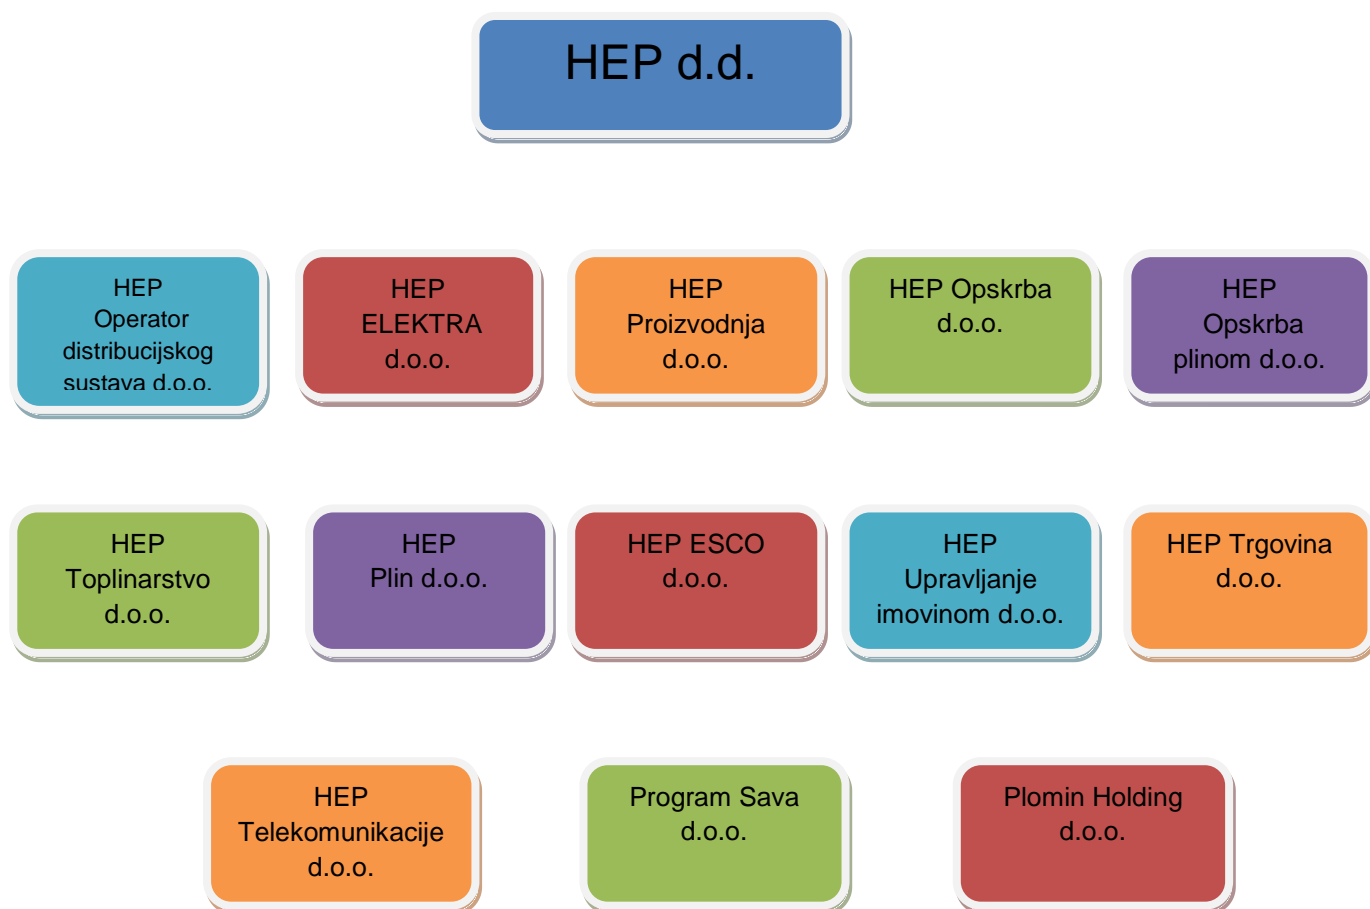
HEP d.d.

HEP Operator distribucijskog sustava d.o.o.

HEP ELEKTRA d.o.o.

HEP Proizvodnja d.o.o.

HEP Opskrba d.o.o.

HEP Opskrba plinom d.o.o.

HEP Toplinarstvo d.o.o.

HEP Plin d.o.o.

HEP ESCO d.o.o.

HEP Upravljanje imovinom d.o.o.

HEP Trgovina d.o.o.

HEP Telekomunikacije d.o.o.

Program Sava d.o.o.

Plomin Holding d.o.o.